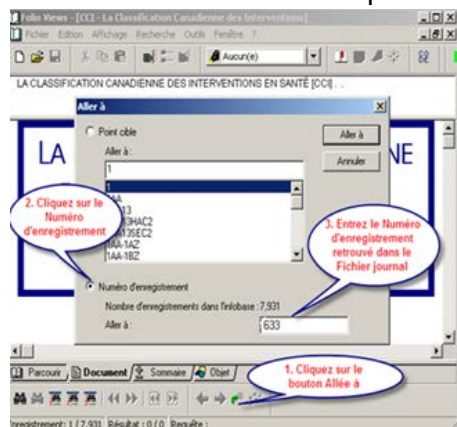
Folio Views - [CCI - La Classification Canadienne des Interventions]

Fichier Edition Affichage Recherche Outils Fenêtre ?

Aucun(e)

LA CLASSIFICATION CANADIENNE DES INTERVENTIONS EN SANTÉ (CCI) . .

LA

NE

Aller à

Point cible

Aller à :

1

1

1AA

1AA13

1AA13HAC2

1AA13SEC2

1AA-1AZ

1AA-1BZ

Aller à

Annuler

2. Cliquez sur le Numéro d'enregistrement

3. Entrez le Numéro d'enregistrement retrouvé dans le Fichier journal

Numéro d'enregistrement

Nombre d'enregistrements dans l'infobase : 7,931

Aller à :

633

Parcours Document Sommaire Objet

1. Cliquez sur le bouton Allée à

nregistrement : 1 / 7,931 Résultat : 0 / 0 Requête :